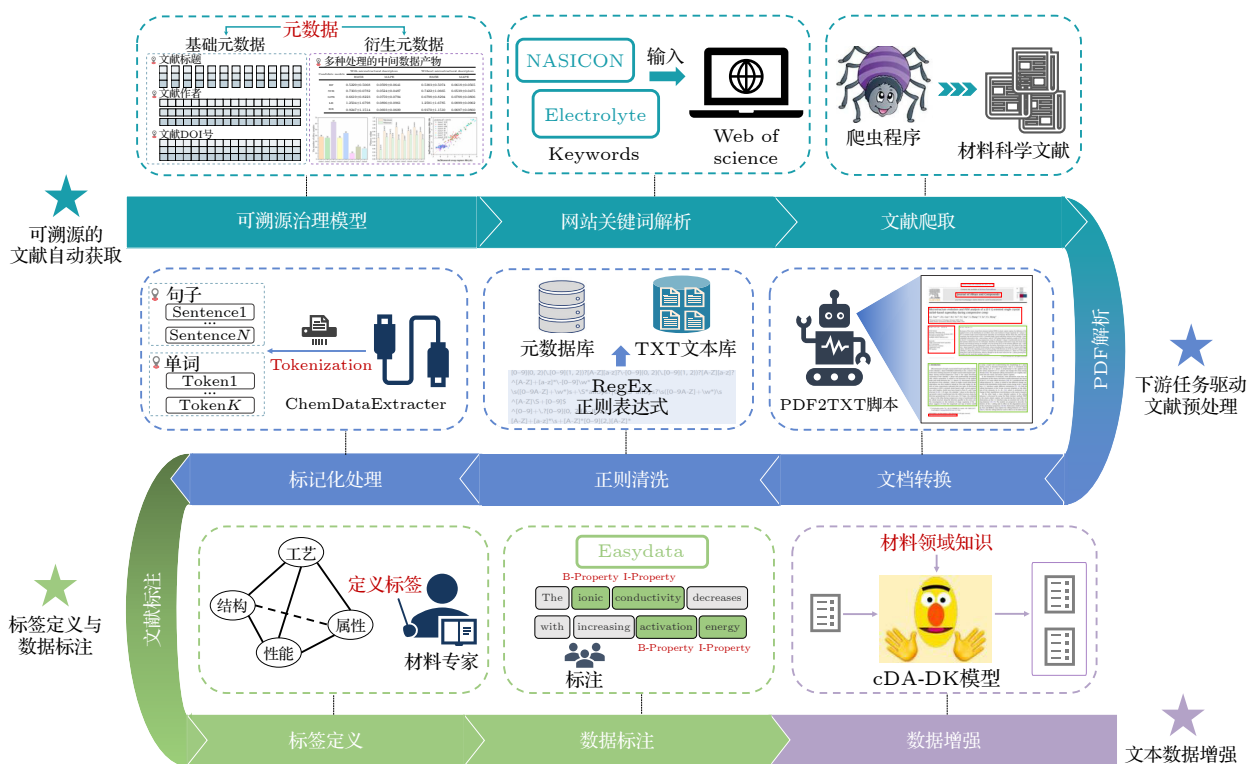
元数据
基础元数据
衍生元数据
文献标题
文献作者
文献DOI号
多种处理的中间数据产物
NASICON
输入
Electrolyte
Keywords
Web of science
爬虫程序
材料科学文献
可溯源的文献自动获取
可溯源治理模型
网站关键词解析
文献爬取
PDF解析
下游任务驱动文献预处理
句子
Sentence1
...
Sentence$N$
单词
Token1
...
Token$K$
Tokenization
ChemDataExtracter
元数据库
TXT文本库
RegEx
正则表达式
PDF2TXT脚本
标记化处理
正则清洗
文档转换
文献标注
工艺
结构
属性
性能
定义标签
材料专家
Easydata
B-Property I-Property
The ionic conductivity decreases
with increasing activation energy
B-Property I-Property
标注
材料领域知识
cDA-DK模型
标签定义与数据标注
标签定义
数据标注
数据增强
文本数据增强